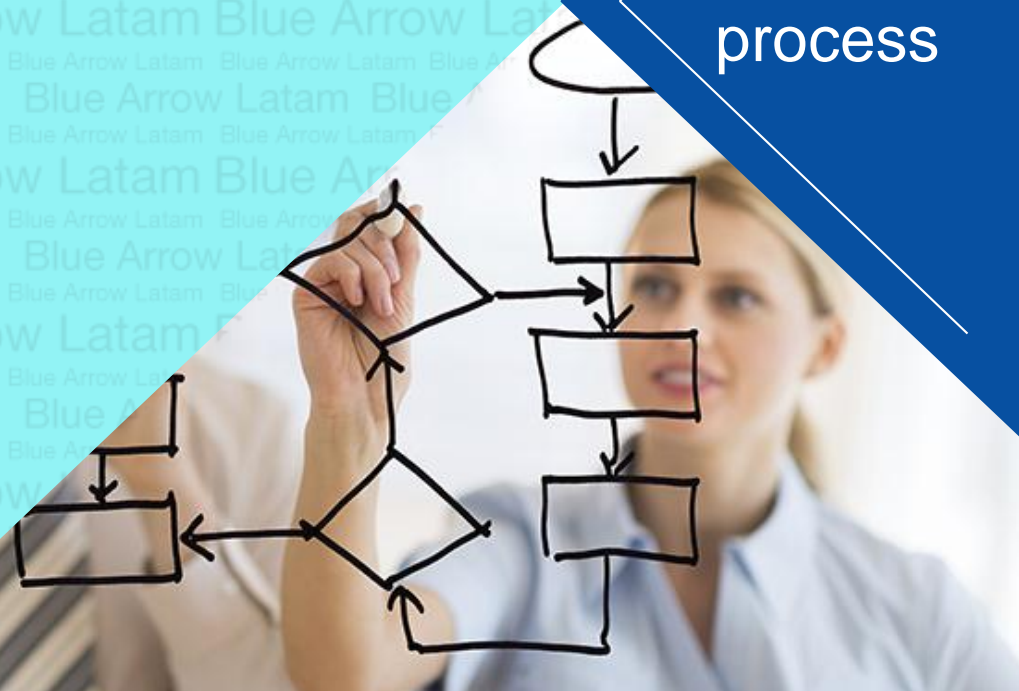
process

Blue Arrow Latam Blue Arrow Lat
Blue Arrow Latam Blue Arrow Latam Blue Arrow
Blue Arrow Latam Blue
Blue Arrow Latam Blue Arrow Latam
w Latam Blue Ar
Blue Arrow Latam Blue Arrow
Blue Arrow Lat
Blue Arrow Latam Blue
w Latam B
Blue Arrow La
Blue A
Blue A
w